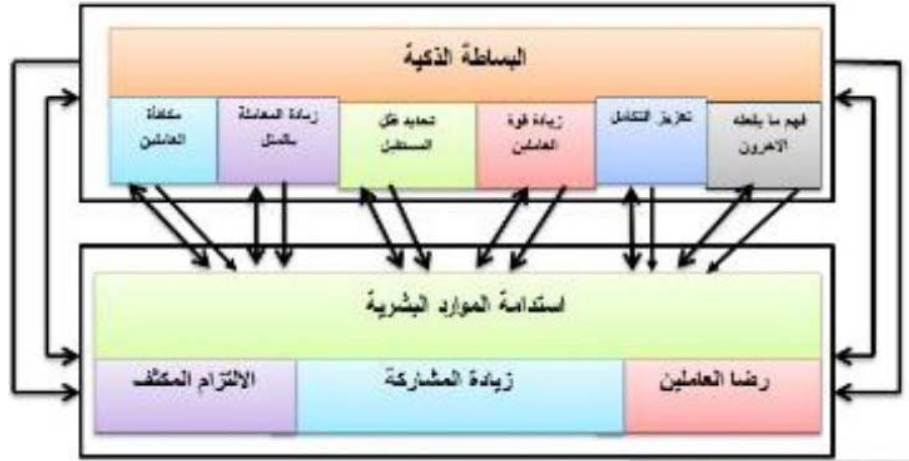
البساطة الذكية

فهم ما يفعله الاخرون

تعزيز التكامل

زيادة قوة العاملين

تحديد شكل المستقبل

زيادة المعاملة بالمثل

مكافأة العاملين

استدامة الموارد البشرية

رضا العاملين

زيادة المشاركة

الالتزام المكثف